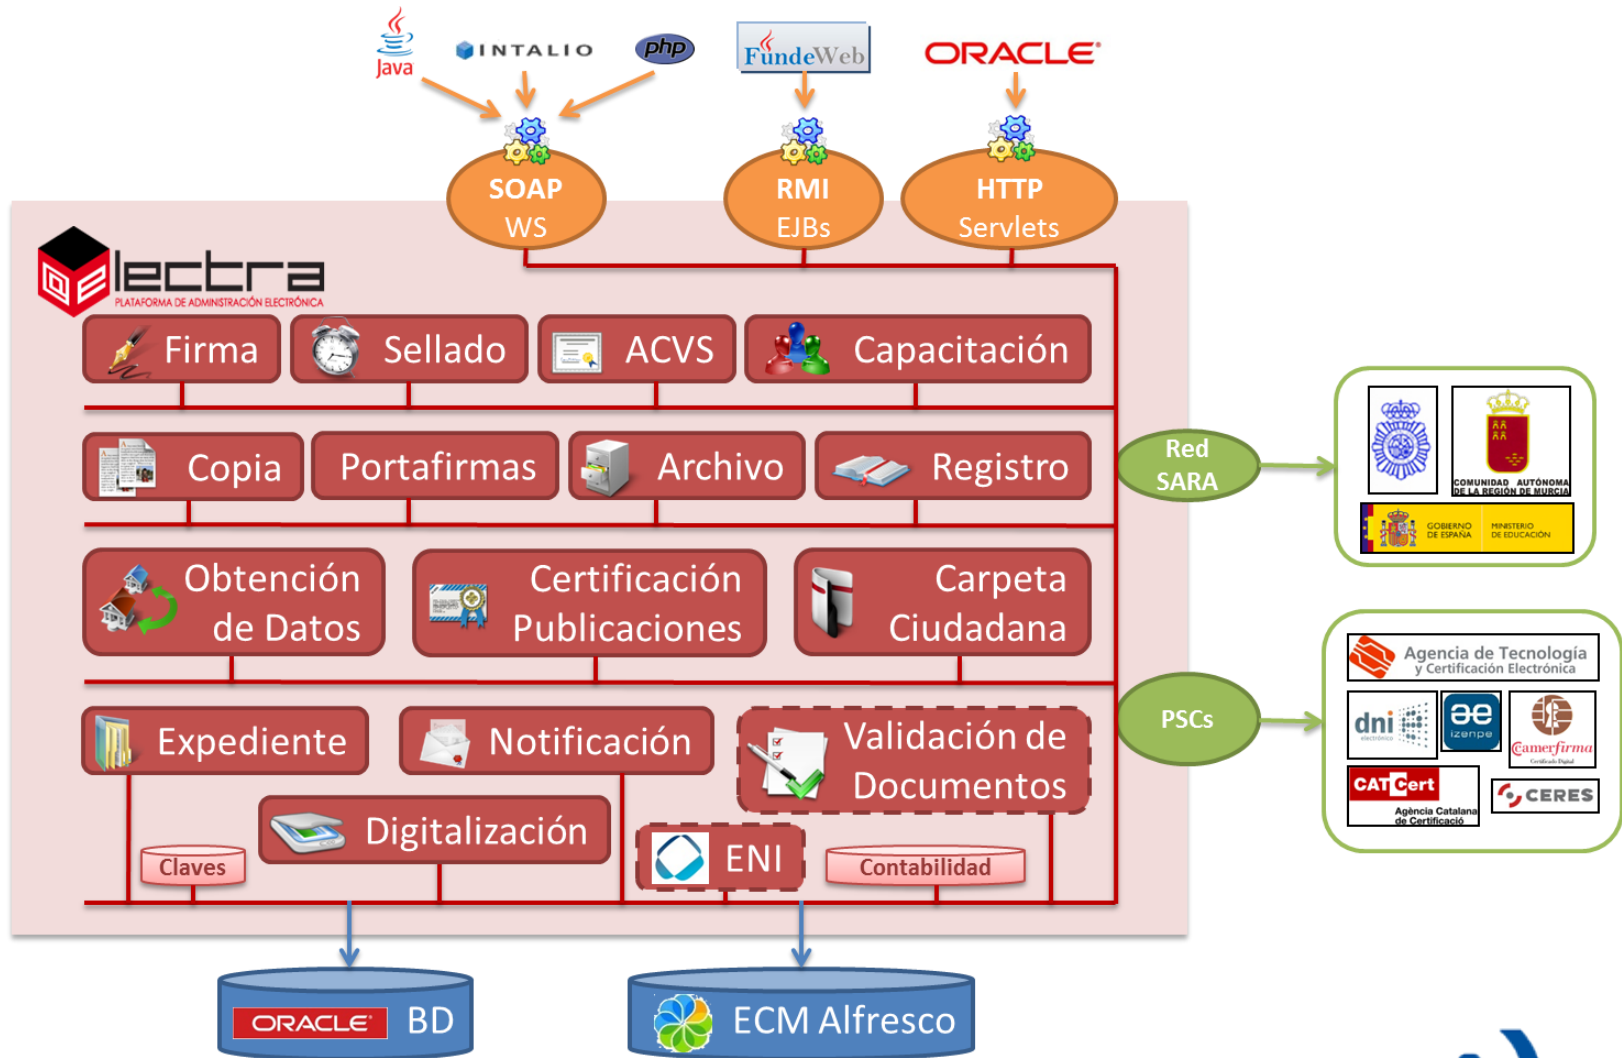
Java
INTALIO
php
FundeWeb
ORACLE

SOAP
WS

RMI
EJBs

HTTP
Servlets

electra
PLATAFORMA DE ADMINISTRACIÓN ELECTRÓNICA

Firma
Sellado
ACVS
Capacitación

Copia
Portafirmas
Archivo
Registro

Obtención de Datos
Certificación Publicaciones
Carpeta Ciudadana

Expediente
Notificación
Validación de Documentos

Digitalización
Claves
ENI
Contabilidad

Red SARA

COMUNIDAD AUTÓNOMA DE LA REGIÓN DE MURCIA
GOBIERNO DE ESPAÑA
MINISTERIO DE EDUCACIÓN

PSCs

Agencia de Tecnología y Certificación Electrónica
dni electrónico
izenpe
Camerfirma
CATCert
Agència Catalana de Certificació
CERES

ORACLE BD
ECM Alfresco